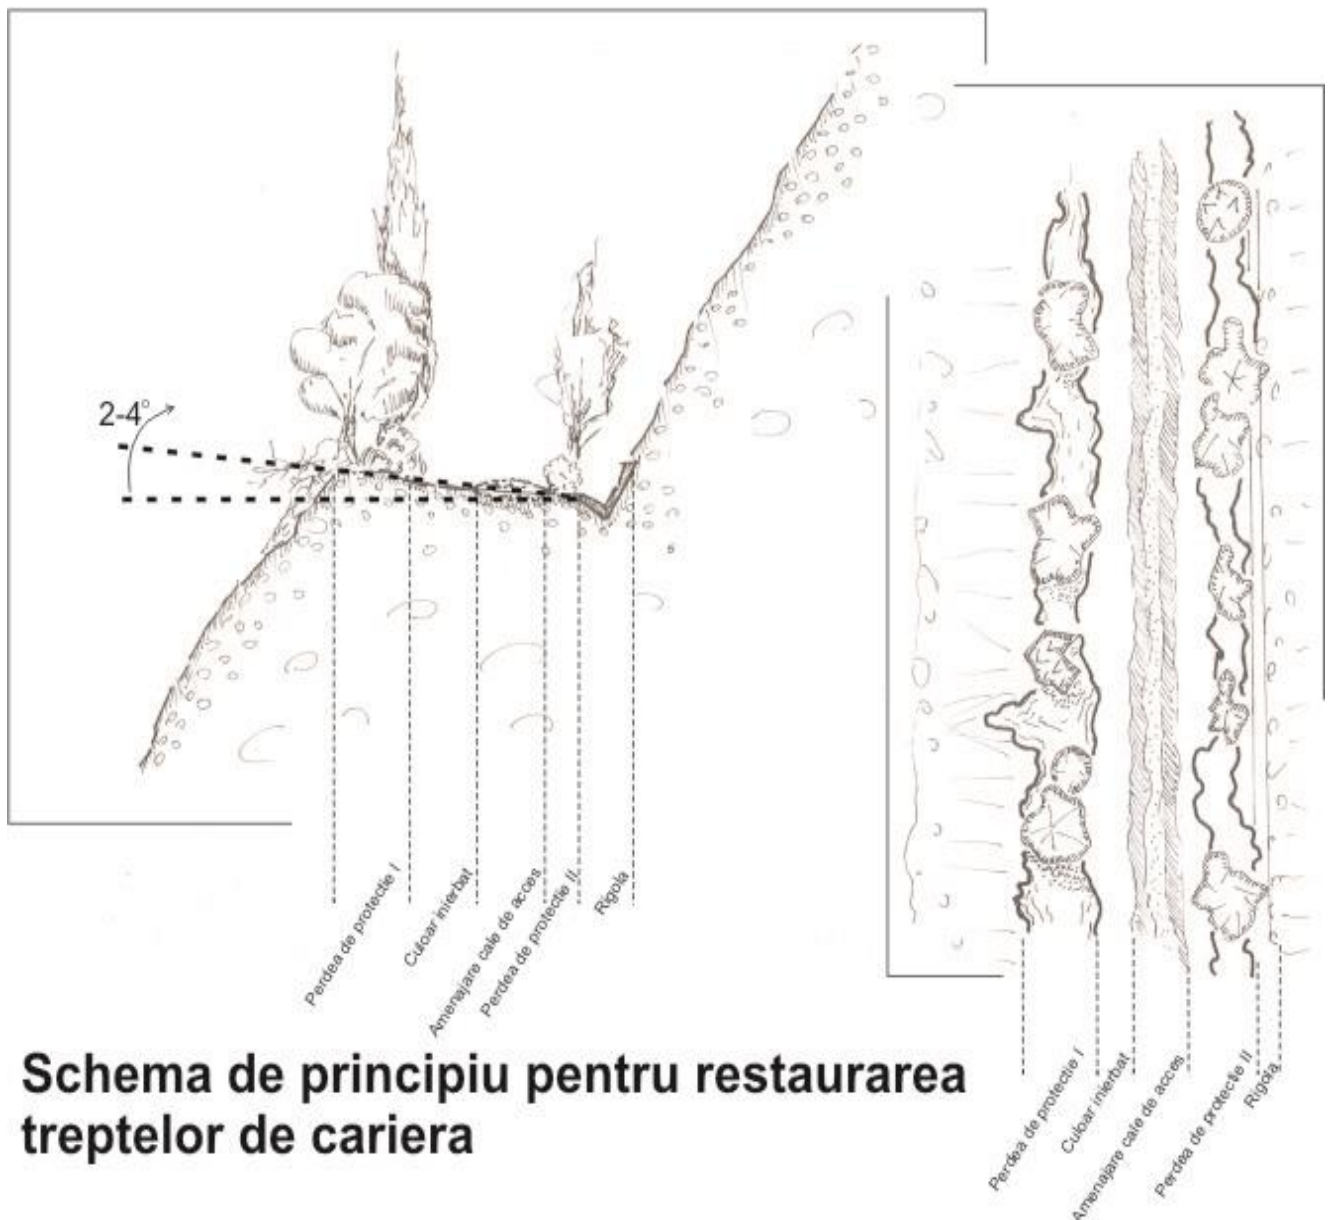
2-4°

Perdea de protectie I
Culoar inierbat
Amenajare cale de acces
Perdea de protectie II
Rigola

Perdea de protectie I
Culoar inierbat
Amenajare cale de acces
Perdea de protectie II
Rigola

Schema de principiu pentru restaurarea treptelor de cariera